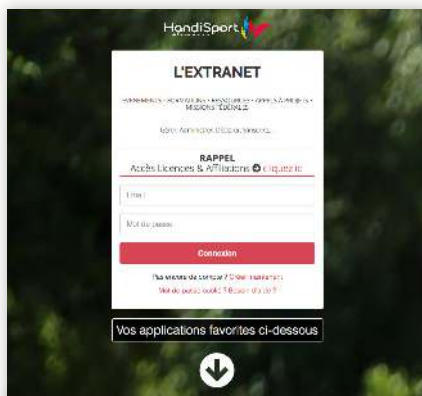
HandiSport

L'EXTRANET

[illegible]

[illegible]

RAPPEL
Accès Licences & Affiliations cliquez ici

Email

Mot de passe

Connexion

Pas encore de compte ? Créer maintenant

Mot de passe oublié ? Besoin d'aide ?

Vos applications favorites ci-dessous